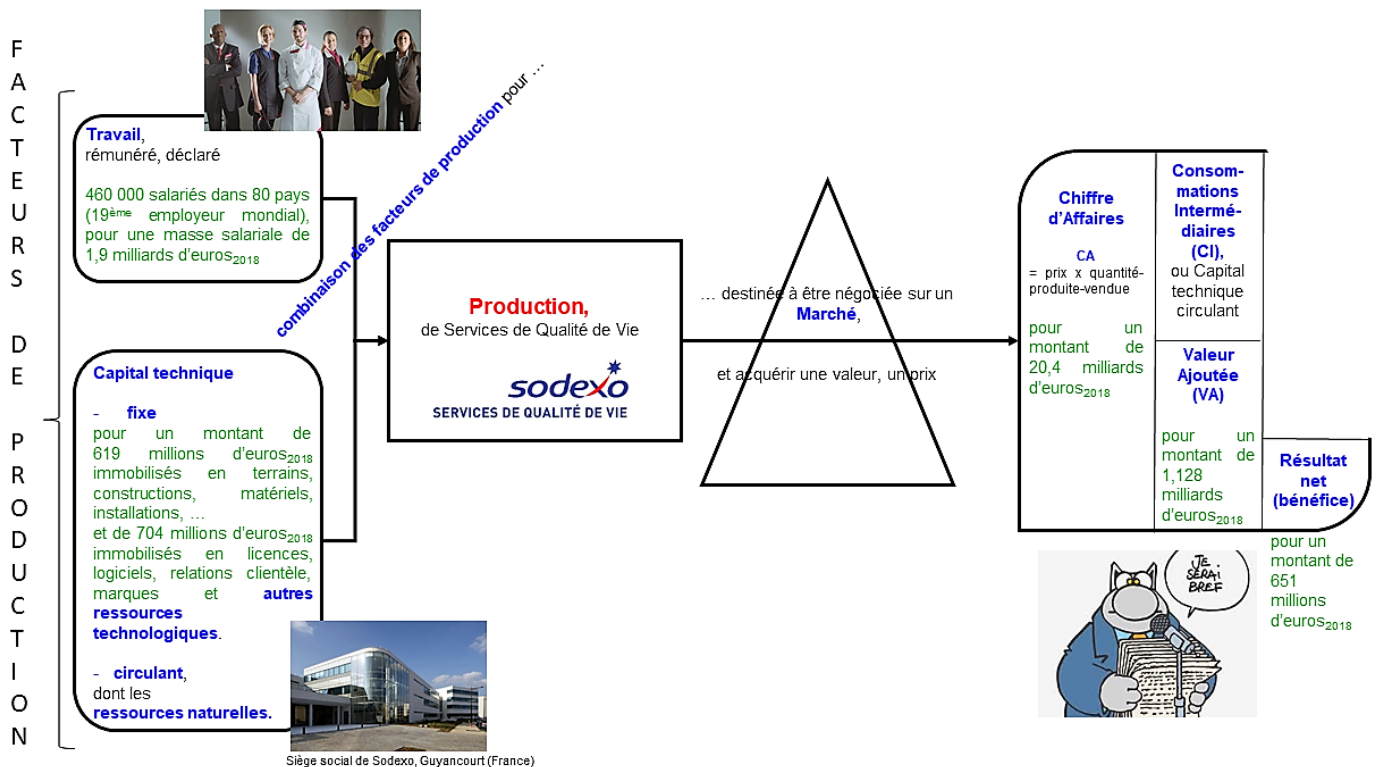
FACTEURS DE PRODUCTION

Travail, rémunéré, déclaré

460 000 salariés dans 80 pays ($19^{ème}$ employeur mondial), pour une masse salariale de 1,9 milliards d'euros$_{2018}$

Capital technique

- fixe
pour un montant de 619 millions d'euros$_{2018}$ immobilisés en terrains, constructions, matériels, installations, …
et de 704 millions d'euros$_{2018}$ immobilisés en licences, logiciels, relations clientèle, marques et autres ressources technologiques.

- circulant, dont les ressources naturelles.

Siège social de Sodexo, Guyancourt (France)

combinaison des facteurs de production pour …

Production, de Services de Qualité de Vie

sodexo
SERVICES DE QUALITÉ DE VIE

… destinée à être négociée sur un Marché,

et acquérir une valeur, un prix

Chiffre d'Affaires

CA
= prix x quantité-produite-vendue

pour un montant de 20,4 milliards d'euros$_{2018}$

Consommations Intermédiaires (CI), ou Capital technique circulant

Valeur Ajoutée (VA)

pour un montant de 1,128 milliards d'euros$_{2018}$

Résultat net (bénéfice)

pour un montant de 651 millions d'euros$_{2018}$

JE SERAI BREF